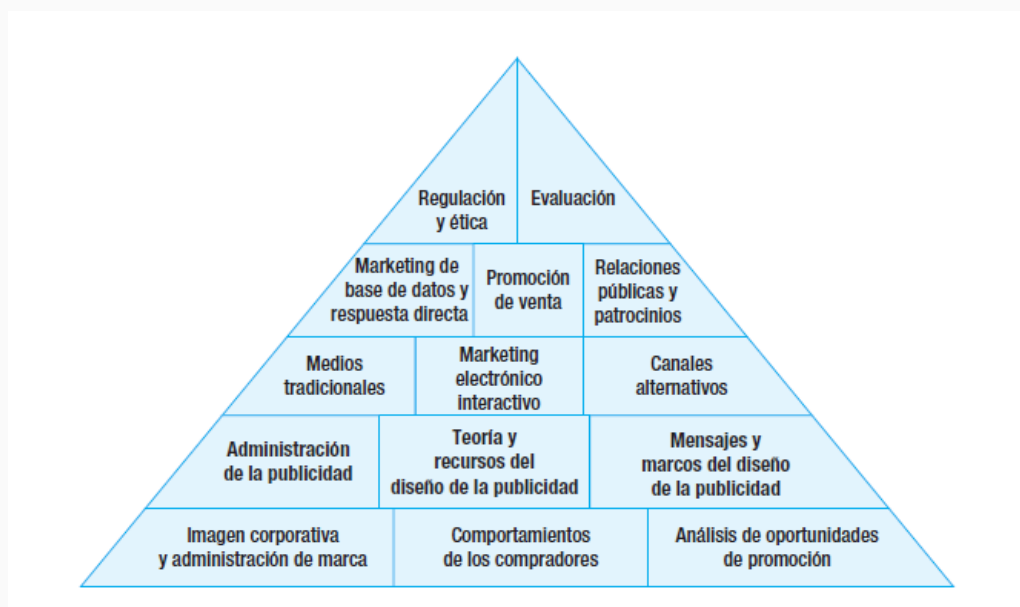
Regulación y ética

Evaluación

Marketing de base de datos y respuesta directa

Promoción de venta

Relaciones públicas y patrocinios

Medios tradicionales

Marketing electrónico interactivo

Canales alternativos

Administración de la publicidad

Teoría y recursos del diseño de la publicidad

Mensajes y marcos del diseño de la publicidad

Imagen corporativa y administración de marca

Comportamientos de los compradores

Análisis de oportunidades de promoción